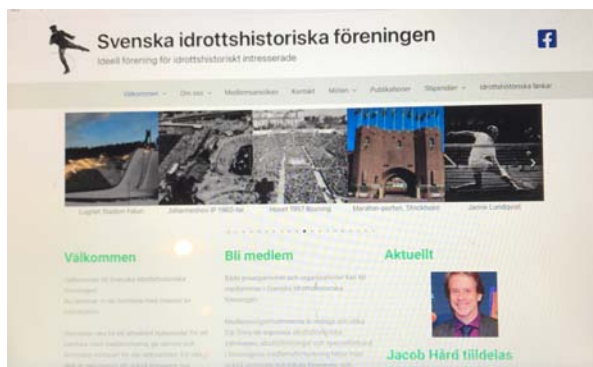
Svenska idrottshistoriska föreningen

Ideell förening för idrottshistoriskt intresserade

Välkommen | Om oss | Medlemsansökan | Kontakt | Möten | Publikationer | Stipendier | Idrottshistoriska länkar

Lugnet Stadion Falun | JohannesHov IP 1960-tal | Huset 1957 Bunning | Marathon-porten, Stockholm | Janne Lundqvist

Välkommen

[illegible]

Bli medlem

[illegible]

Aktuellt

Jacob Hård tilldelas